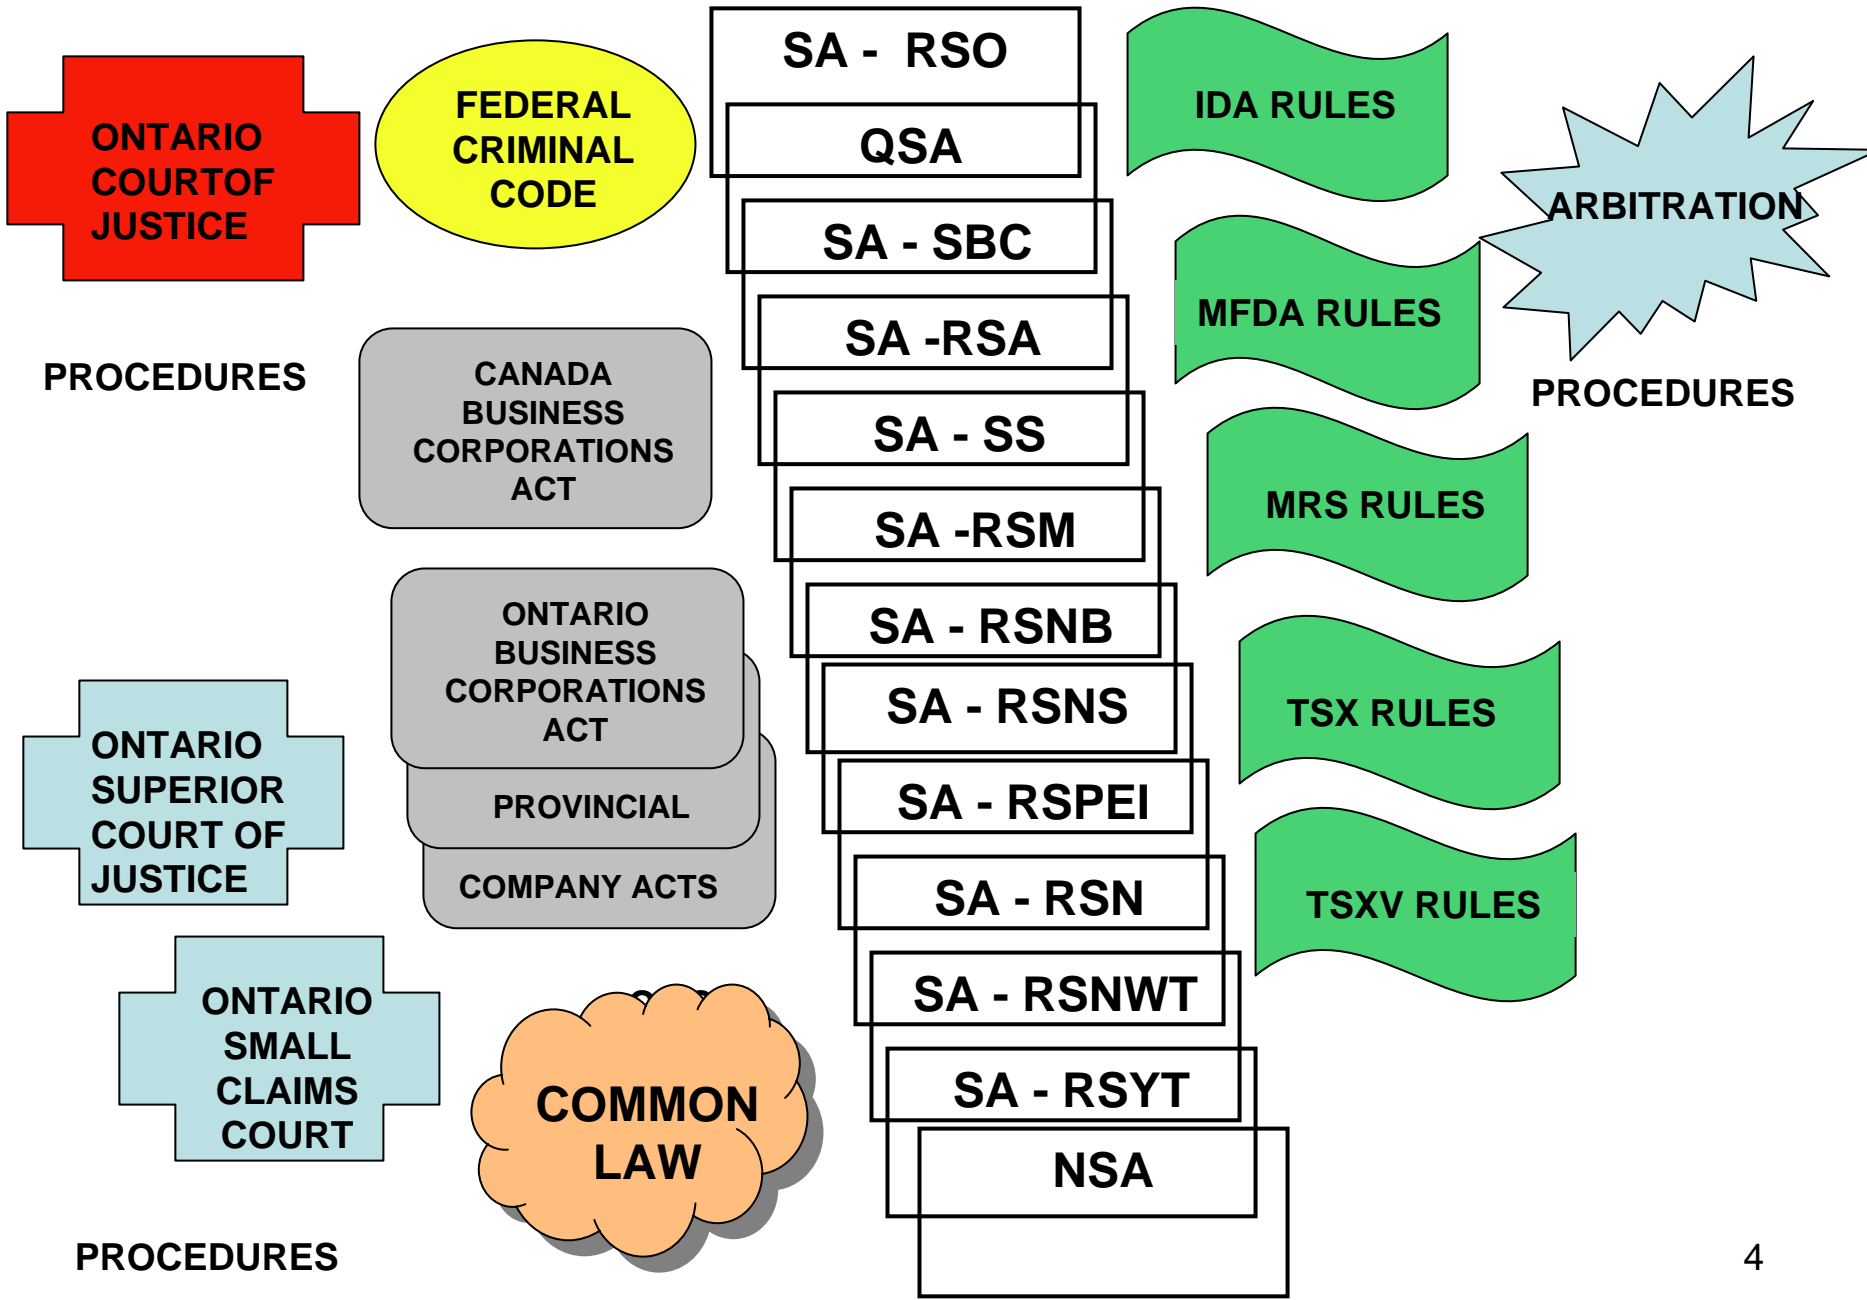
ONTARIO COURTOF JUSTICE

FEDERAL CRIMINAL CODE

SA - RSO

QSA

SA - SBC

SA -RSA

SA - SS

SA -RSM

SA - RSNB

SA - RSNS

SA - RSPEI

SA - RSN

SA - RSNWT

SA - RSYT

NSA

IDA RULES

ARBITRATION

MFDA RULES

PROCEDURES

PROCEDURES

CANADA BUSINESS CORPORATIONS ACT

MRS RULES

ONTARIO BUSINESS CORPORATIONS ACT

PROVINCIAL

COMPANY ACTS

TSX RULES

ONTARIO SUPERIOR COURT OF JUSTICE

TSXV RULES

ONTARIO SMALL CLAIMS COURT

COMMON LAW

PROCEDURES

4